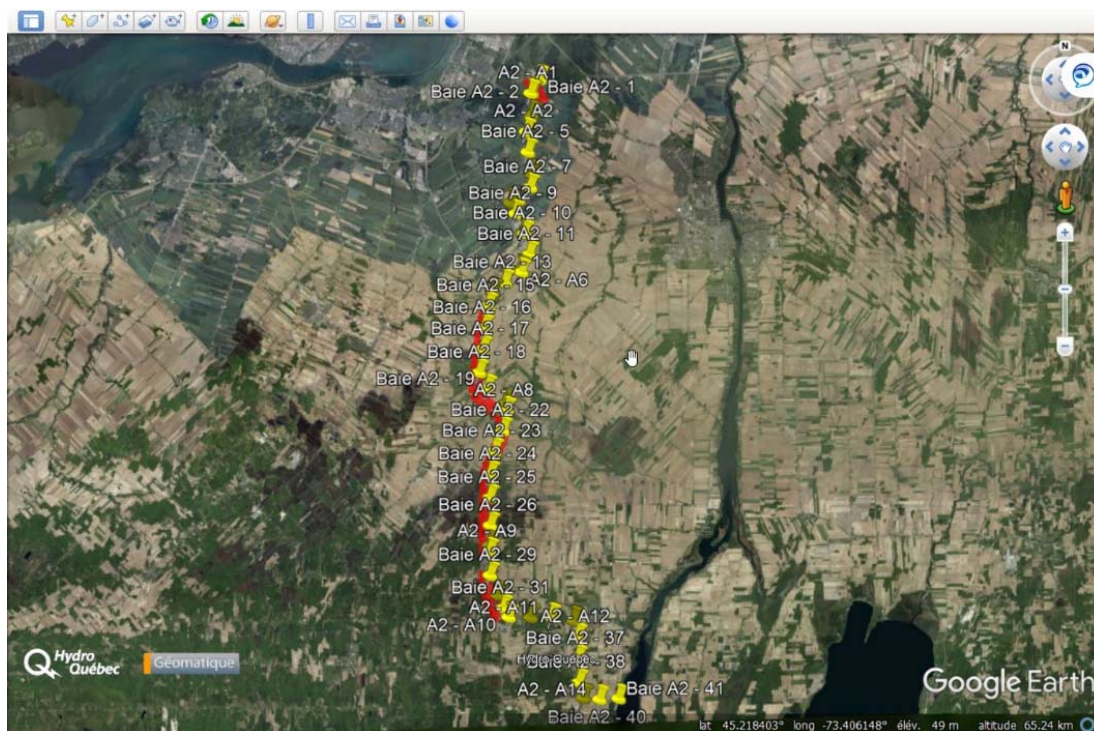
N

A2 - A1
Baie A2 - 2
Baie A2 - 1
A2 - A2
Baie A2 - 5
Baie A2 - 7
Baie A2 - 9
Baie A2 - 10
Baie A2 - 11
Baie A2 - 13
Baie A2 - 15
A2 - A6
Baie A2 - 16
Baie A2 - 17
Baie A2 - 18
Baie A2 - 19
A2 - A8
Baie A2 - 22
Baie A2 - 23
Baie A2 - 24
Baie A2 - 25
Baie A2 - 26
A2 - A9
Baie A2 - 29
Baie A2 - 31
A2 - A11
A2 - A12
A2 - A10
Baie A2 - 37
Baie A2 - 38
A2 - A14
Baie A2 - 41
Baie A2 - 40

Hydro Québec
Géomatique
Google Earth

lat 45.218403° long -73.406148° élév. 49 m altitude 65.24 km